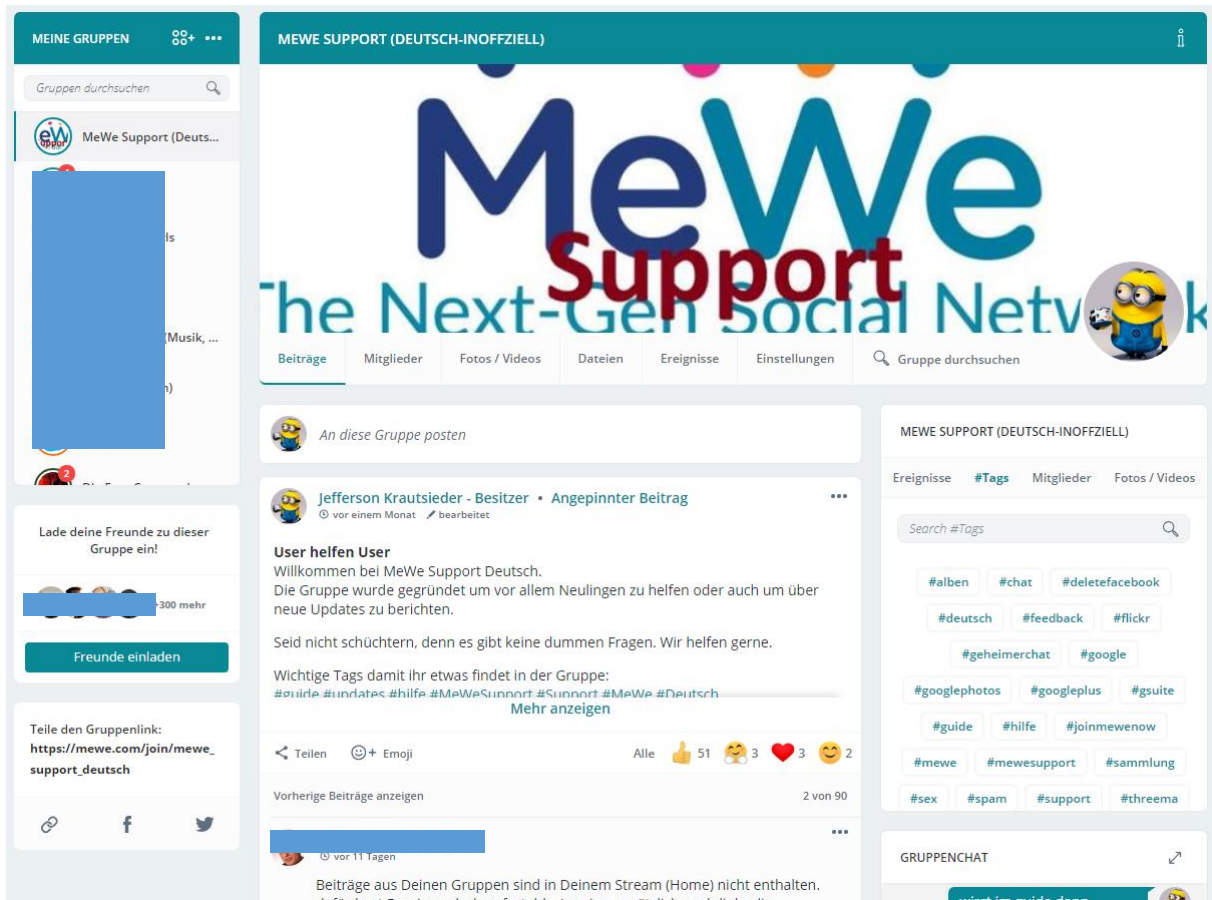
MEINE GRUPPEN

Gruppen durchsuchen

MeWe Support (Deuts...

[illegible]ls

(Musik, ...

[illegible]n)

2

Lade deine Freunde zu dieser Gruppe ein!

+300 mehr

Freunde einladen

Teile den Gruppenlink: https://mewe.com/join/mewe_support_deutsch

MEWE SUPPORT (DEUTSCH-INOFFZIELL)

MeWe Support The Next-Gen Social Netw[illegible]

Beiträge | Mitglieder | Fotos / Videos | Dateien | Ereignisse | Einstellungen | Gruppe durchsuchen

An diese Gruppe posten

Jefferson Krautsieder - Besitzer • Angepinnter Beitrag
vor einem Monat  bearbeitet

User helfen User
Willkommen bei MeWe Support Deutsch.
Die Gruppe wurde gegründet um vor allem Neulingen zu helfen oder auch um über neue Updates zu berichten.

Seid nicht schüchtern, denn es gibt keine dummen Fragen. Wir helfen gerne.

Wichtige Tags damit ihr etwas findet in der Gruppe:
#guide #updates #hilfe #MeWeSupport #Support #MeWe #Deutsch

Mehr anzeigen

Teilen   Emoji   Alle 51 3 3 2

Vorherige Beiträge anzeigen   2 von 90

vor 11 Tagen

Beiträge aus Deinen Gruppen sind in Deinem Stream (Home) nicht enthalten.
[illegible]

MEWE SUPPORT (DEUTSCH-INOFFZIELL)

Ereignisse #Tags Mitglieder Fotos / Videos

Search #Tags

#alben #chat #deletefacebook #deutsch #feedback #flickr #geheimerchat #google #googlephotos #googleplus #gsuite #guide #hilfe #joinmewenow #mewe #mewesupport #sammlung #sex #spam #support #threema

GRUPPENCHAT

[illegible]